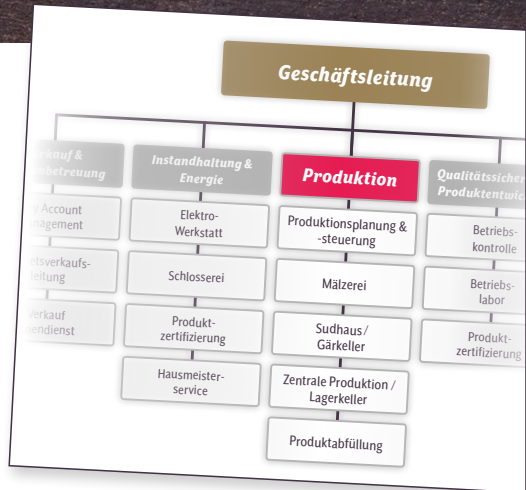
Geschäftsleitung

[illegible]erkauf & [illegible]betreuung

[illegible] Account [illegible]nagement

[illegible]tsverkaufs-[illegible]leitung

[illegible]erkauf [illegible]ndienst

Instandhaltung & Energie

Elektro-Werkstatt

Schlosserei

Produkt-zertifizierung

Hausmeister-service

Produktion

Produktionsplanung & -steuerung

Mälzerei

Sudhaus / Gärkeller

Zentrale Produktion / Lagerkeller

Produktabfüllung

Qualitätssicher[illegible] Produktentwic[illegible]

Betriebs-kontrolle

Betriebs-labor

Produkt-zertifizierung